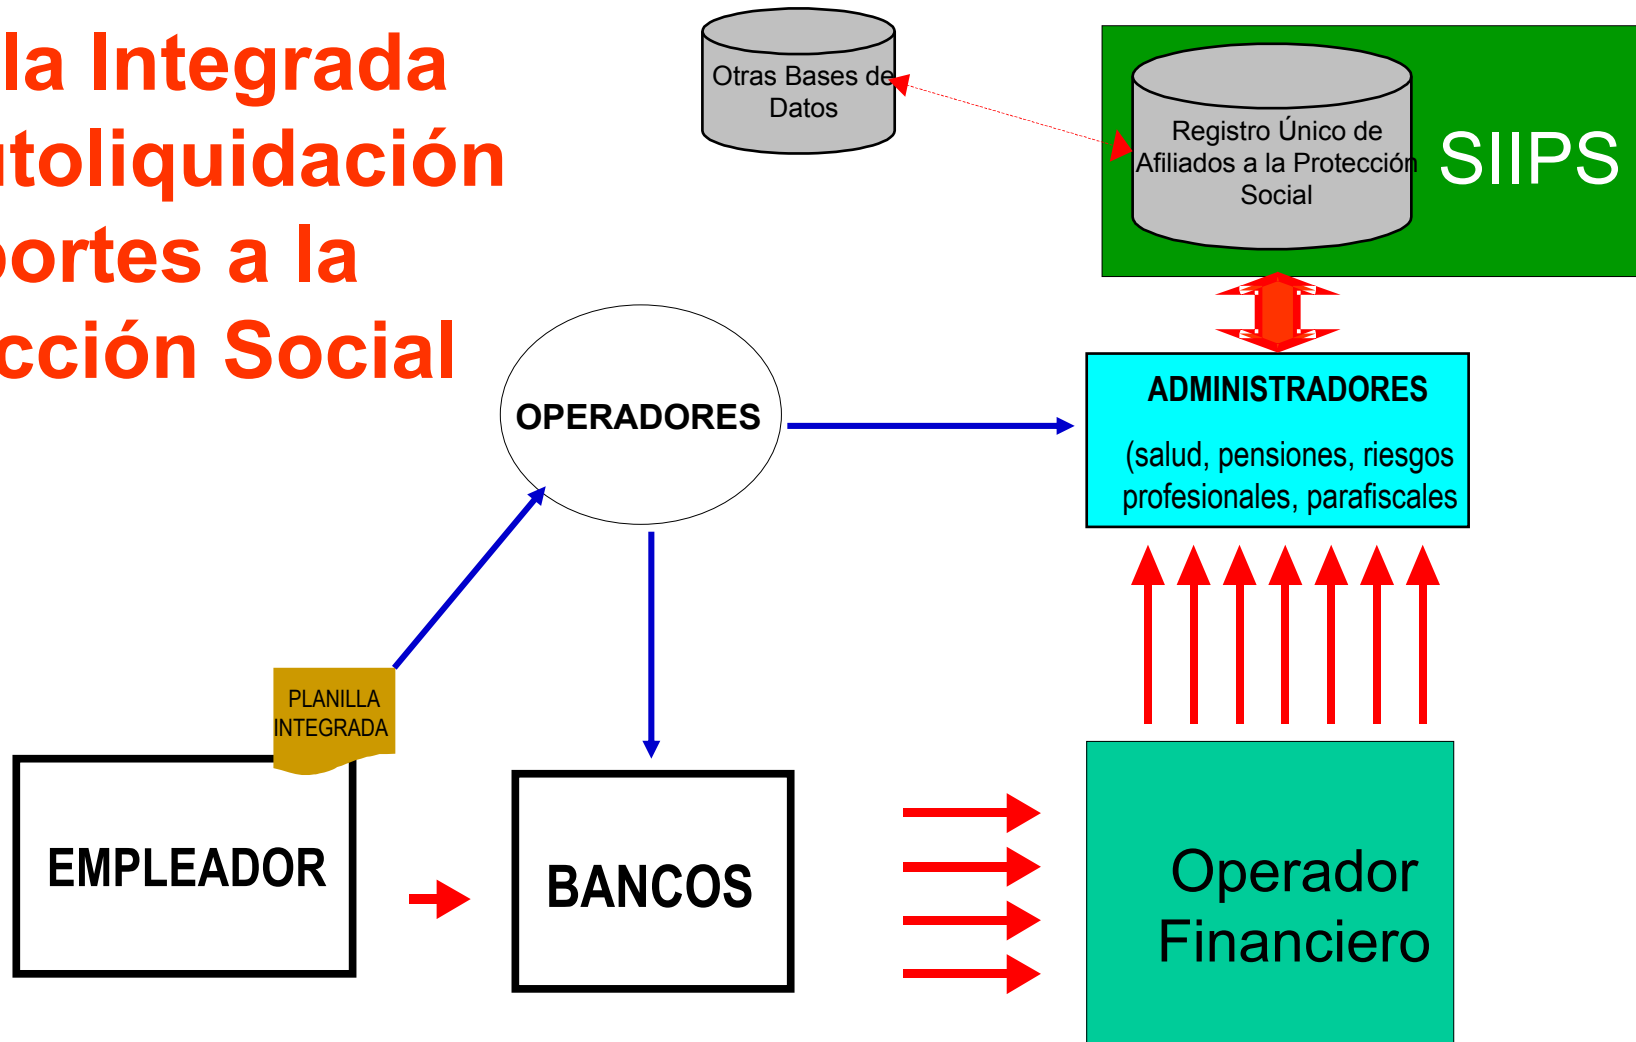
la Integrada
toliquidación
portes a la
cción Social

Otras Bases de Datos

Registro Único de Afiliados a la Protección Social

SIIPS

OPERADORES

ADMINISTRADORES

(salud, pensiones, riesgos profesionales, parafiscales

PLANILLA INTEGRADA

EMPLEADOR

BANCOS

Operador Financiero